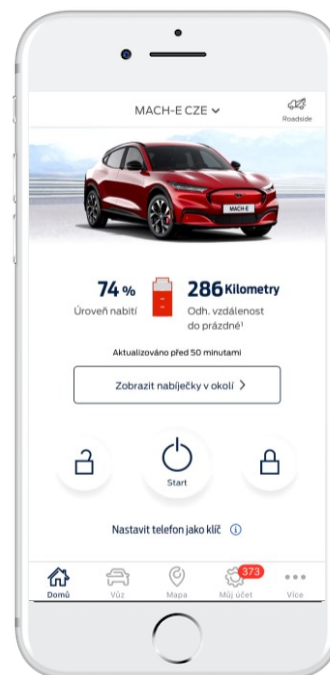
MACH-E CZE

Roadside

MACH-E

74 %
Úroveň nabití

286 Kilometry
Odh. vzdálenost do prázdné¹

Aktualizováno před 50 minutami

Zobrazit nabíječky v okolí >

Start

Nastavit telefon jako klíč

Domů
Vůz
Mapa
373
Můj účet
Více